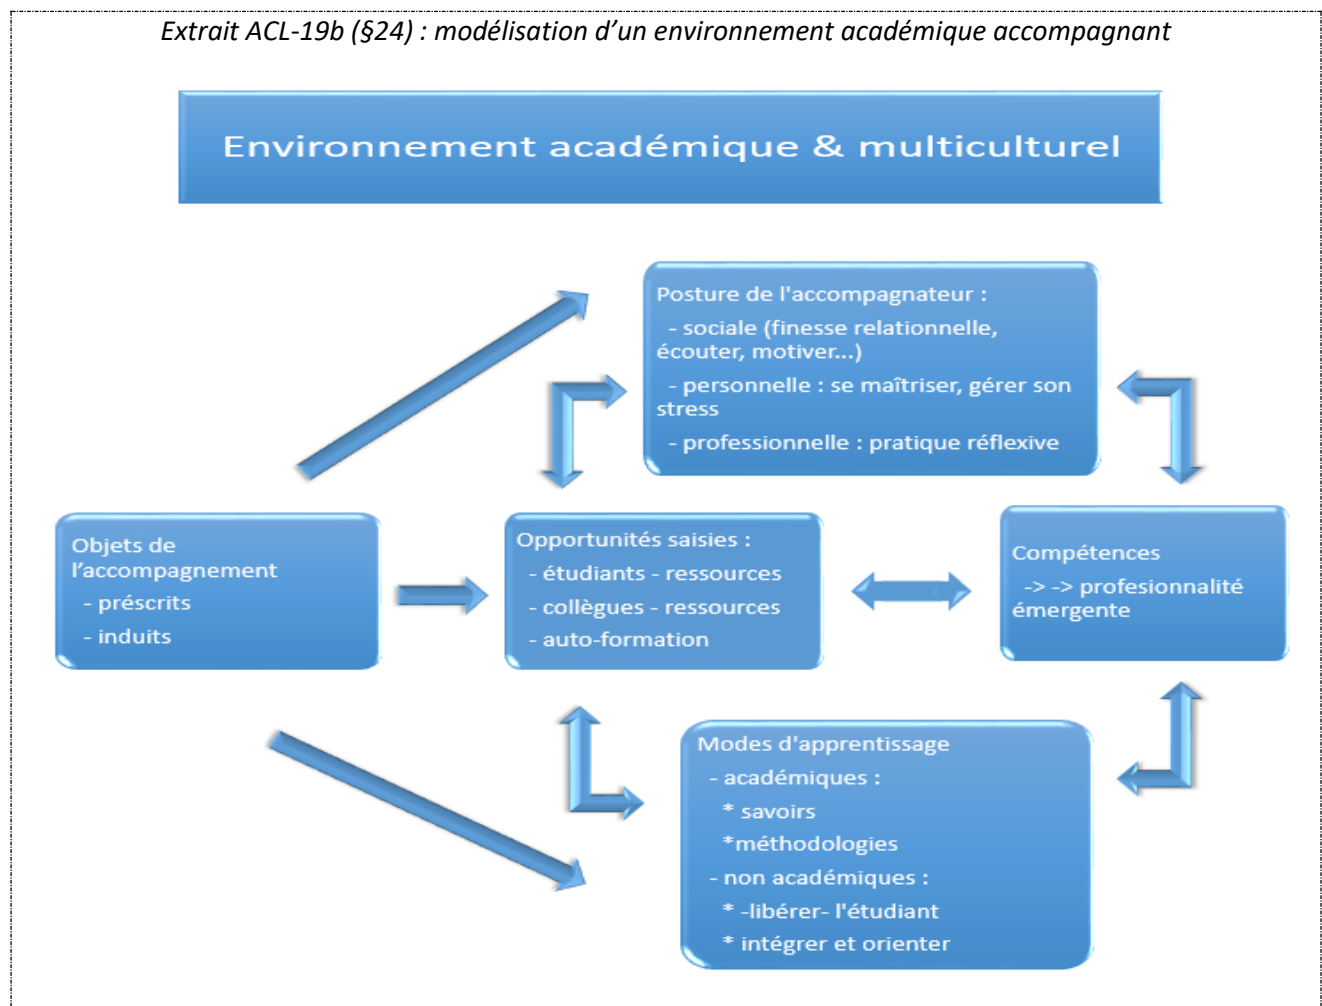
*Extrait ACL-19b (§24) : modélisation d'un environnement académique accompagnant*

Environnement académique & multiculturel

Posture de l'accompagnateur :
- sociale (finesse relationnelle, écouter, motiver...)
- personnelle : se maîtriser, gérer son stress
- professionnelle : pratique réflexive

Objets de l'accompagnement
- préscrits
- induits

Opportunités saisies :
- étudiants - ressources
- collègues - ressources
- auto-formation

Compétences
-> -> profesionnalité émergente

Modes d'apprentissage
- académiques :
* savoirs
*méthodologies
- non académiques :
* -libérer- l'étudiant
* intégrer et orienter